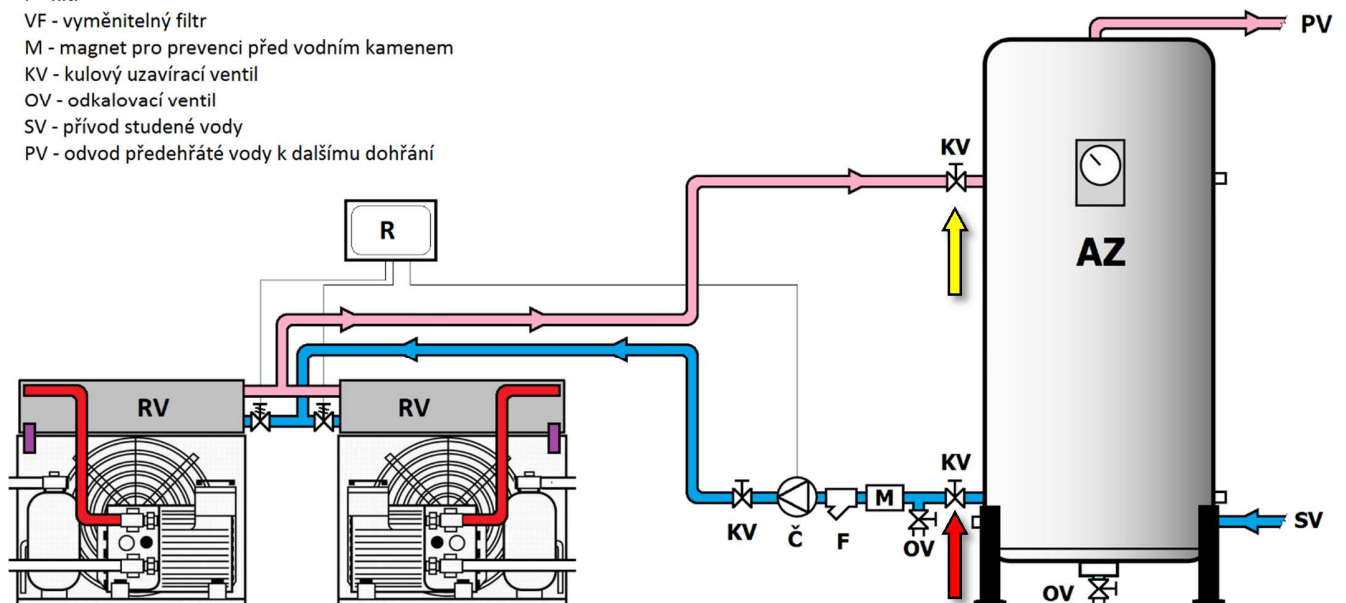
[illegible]
VF - vyměnitelný filtr
M - magnet pro prevenci před vodním kamenem
KV - kulový uzavírací ventil
OV - odkalovací ventil
SV - přívod studené vody
PV - odvod předehřáté vody k dalšímu dohřání

PV
KV
AZ
R
RV
RV
KV
KV
Č
F
M
OV
SV
OV